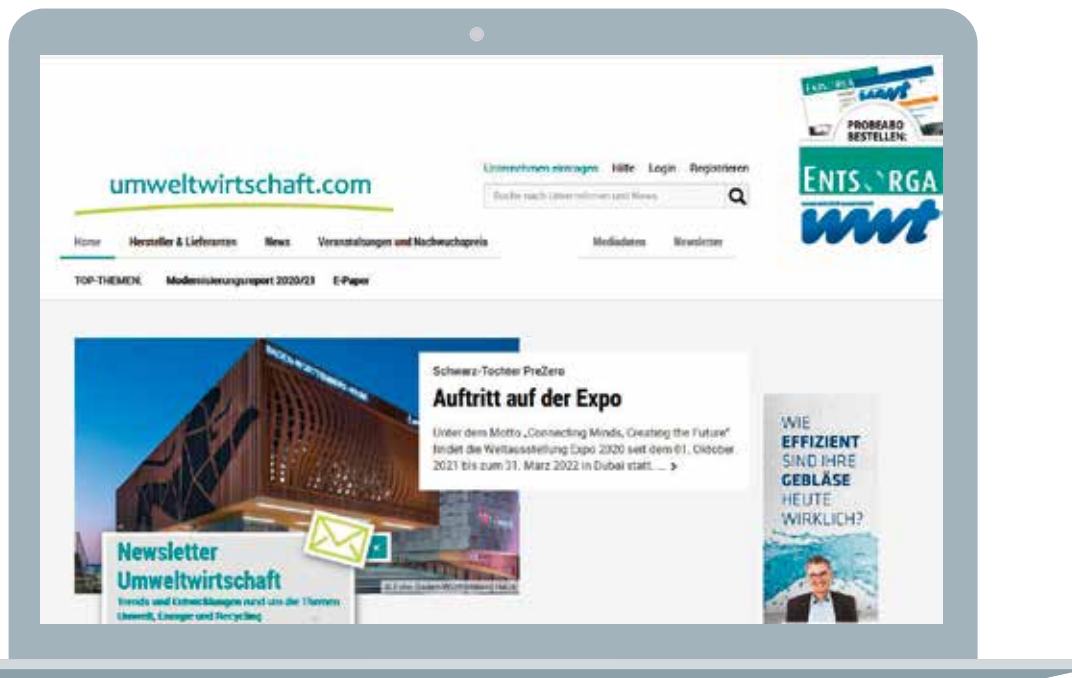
umweltwirtschaft.com

Unternehmen eintragen Hilfe Login Registrieren

Suche nach Unternehmen und News

Home Hersteller & Lieferanten News Veranstaltungen und Nachwuchspreis Mediadaten Newsletter

TOP-THEMEN: Modernisierungsreport 2020/21 E-Paper

PROBEABO BESTELLEN:

ENTSORGA

wwt

Schwarz-Tochter PreZero

Auftritt auf der Expo

Unter dem Motto „Connecting Minds, Creating the Future" findet die Weltausstellung Expo 2020 seit dem 01. Oktober 2021 bis zum 31. März 2022 in Dubai statt. ... >

WIE EFFIZIENT SIND IHRE GEBLÄSE HEUTE WIRKLICH?

Newsletter Umweltwirtschaft

Trends und Entwicklungen rund um die Themen Umwelt, Energie und Recycling

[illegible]